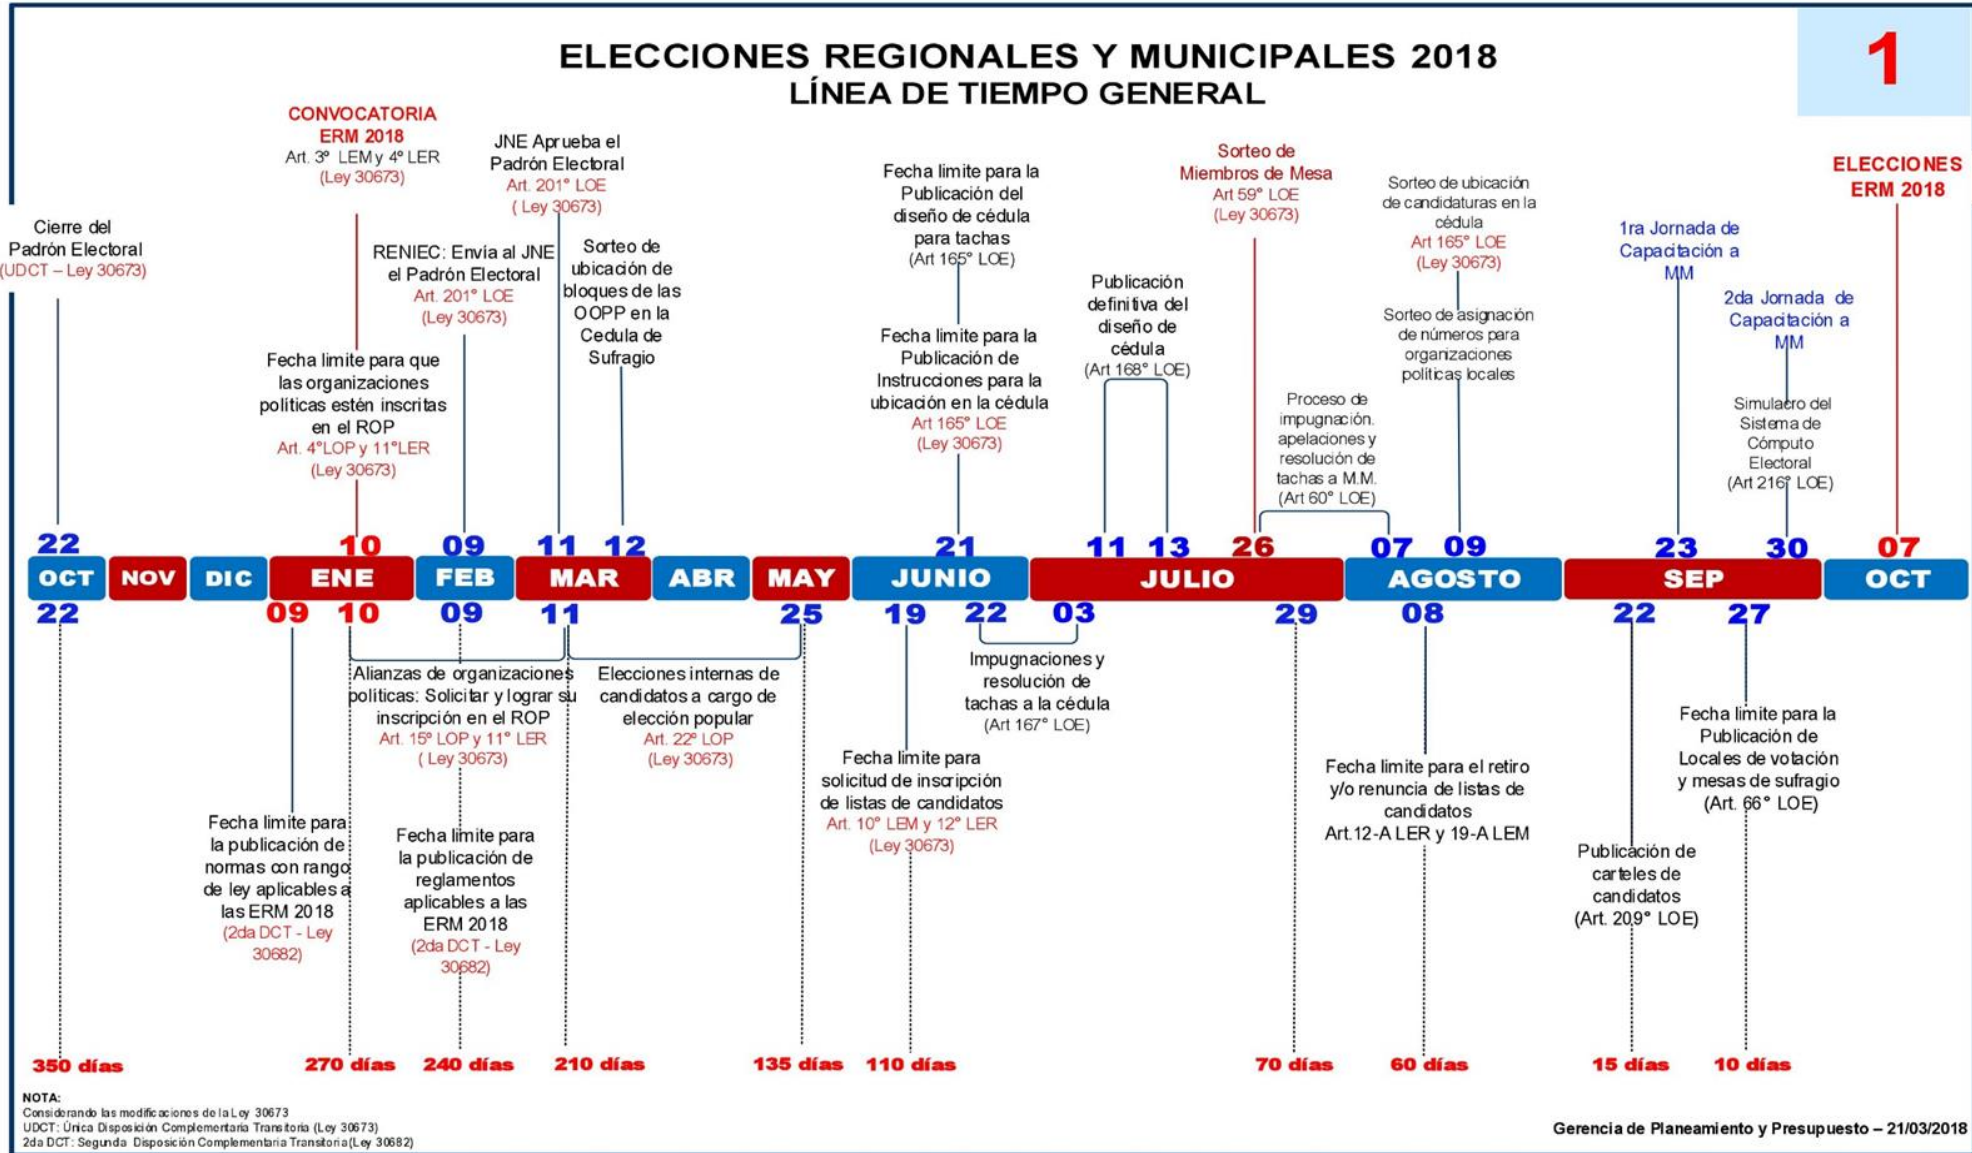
ELECCIONES REGIONALES Y MUNICIPALES 2018
LÍNEA DE TIEMPO GENERAL

1

Cierre del Padrón Electoral (UDCT – Ley 30673)

CONVOCATORIA ERM 2018
Art. 3° LEM y 4° LER (Ley 30673)

Fecha limite para que las organizaciones políticas estén inscritas en el ROP
Art. 4°LOP y 11°LER (Ley 30673)

RENIEC: Envía al JNE el Padrón Electoral
Art. 201° LOE (Ley 30673)

JNE Aprueba el Padrón Electoral
Art. 201° LOE ( Ley 30673)

Sorteo de ubicación de bloques de las OOPP en la Cedula de Sufragio

Fecha limite para la Publicación del diseño de cédula para tachas
(Art 165° LOE)

Fecha limite para la Publicación de Instrucciones para la ubicación en la cédula
Art 165° LOE (Ley 30673)

Publicación definitiva del diseño de cédula
(Art 168° LOE)

Sorteo de Miembros de Mesa
Art 59° LOE (Ley 30673)

Proceso de impugnación. apelaciones y resolución de tachas a M.M. (Art 60° LOE)

Sorteo de ubicación de candidaturas en la cédula
Art 165° LOE (Ley 30673)

Sorteo de asignación de números para organizaciones políticas locales

1ra Jornada de Capacitación a MM

2da Jornada de Capacitación a MM

Simulacro del Sistema de Cómputo Electoral
(Art 216° LOE)

ELECCIONES ERM 2018

22 | 10 | 09 | 11 | 12 | 21 | 11 | 13 | 26 | 07 | 09 | 23 | 30 | 07

OCT | NOV | DIC | ENE | FEB | MAR | ABR | MAY | JUNIO | JULIO | AGOSTO | SEP | OCT

22 | 09 | 10 | 09 | 11 | 25 | 19 | 22 | 03 | 29 | 08 | 22 | 27

Alianzas de organizaciones políticas: Solicitar y lograr su inscripción en el ROP
Art. 15° LOP y 11° LER ( Ley 30673)

Elecciones internas de candidatos a cargo de elección popular
Art. 22° LOP (Ley 30673)

Impugnaciones y resolución de tachas a la cédula
(Art 167° LOE)

Fecha limite para solicitud de inscripción de listas de candidatos
Art. 10° LEM y 12° LER (Ley 30673)

Fecha limite para la publicación de normas con rango de ley aplicables a las ERM 2018
(2da DCT - Ley 30682)

Fecha limite para la publicación de reglamentos aplicables a las ERM 2018
(2da DCT - Ley 30682)

Fecha limite para el retiro y/o renuncia de listas de candidatos
Art.12-A LER y 19-A LEM

Publicación de carteles de candidatos
(Art. 209° LOE)

Fecha limite para la Publicación de Locales de votación y mesas de sufragio
(Art. 66° LOE)

350 días | 270 días | 240 días | 210 días | 135 días | 110 días | 70 días | 60 días | 15 días | 10 días

NOTA:
Considerando las modificaciones de la Ley 30673
UDCT: Única Disposición Complementaria Transitoria (Ley 30673)
2da DCT: Segunda Disposición Complementaria Transitoria(Ley 30682)

Gerencia de Planeamiento y Presupuesto – 21/03/2018